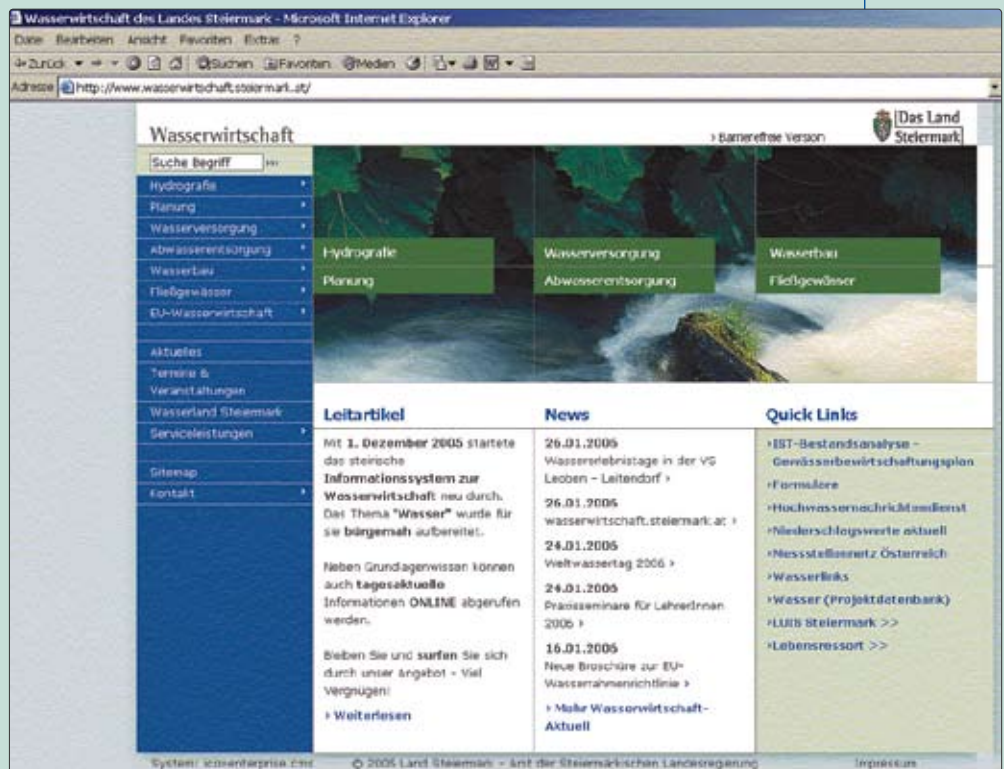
Wasserwirtschaft des Landes Steiermark - Microsoft Internet Explorer

Datei Bearbeiten Ansicht Favoriten Extras ?

Zurück Suchen Favoriten Medien

Adresse http://www.wasserwirtschaft.steiermark.at/

Wasserwirtschaft

› Barrierefreie Version

Das Land Steiermark

Suche Begriff

Hydrografie
Planung
Wasserversorgung
Abwasserentsorgung
Wasserbau
Fließgewässer
EU-Wasserwirtschaft

Aktuelles
Termine & Veranstaltungen
Wasserland Steiermark
Serviceleistungen

Sitemap
Kontakt

Hydrografie
Planung
Wasserversorgung
Abwasserentsorgung
Wasserbau
Fließgewässer

Leitartikel

Mit **1. Dezember 2005** startete das steirische **Informationssystem zur Wasserwirtschaft** neu durch. Das Thema **"Wasser"** wurde für sie **bürgernah** aufbereitet.

Neben Grundlagenwissen können auch **tagesaktuelle** Informationen **ONLINE** abgerufen werden.

Bleiben Sie und **surfen** Sie sich durch unser Angebot - Viel Vergnügen!

› Weiterlesen

News

26.01.2006
Wassererlebnistage in der VS Leoben - Leitendorf ›

26.01.2006
wasserwirtschaft.steiermark.at ›

24.01.2006
Weltwassertag 2006 ›

24.01.2006
Praxisseminare für LehrerInnen 2006 ›

16.01.2006
Neue Broschüre zur EU-Wasserrahmenrichtlinie ›

› Mehr Wasserwirtschaft-Aktuell

Quick Links

›IST-Bestandsanalyse - Gewässerbewirtschaftungsplan
›Formulare
›Hochwassernachrichtendienst
›Niederschlagswerte aktuell
›Messstellennetz Österreich
›Wasserlinks
›Wasser (Projektdatenbank)
›LUIS Steiermark >>
›Lebensressort >>

System: icmenterprise.cms © 2005 Land Steiermark - Amt der Steiermärkischen Landesregierung Impressum